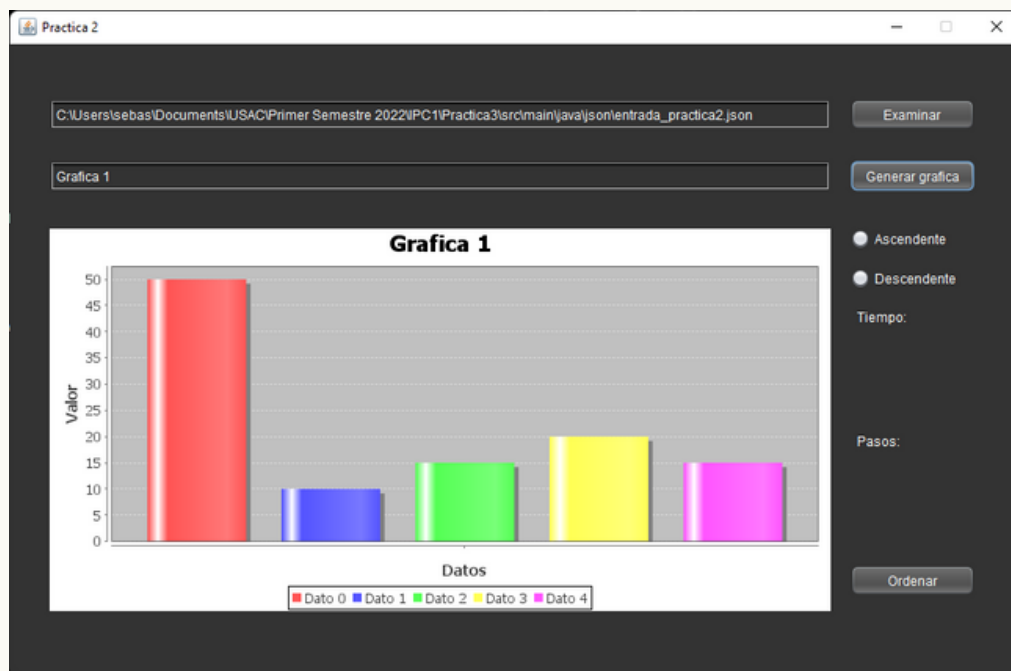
Practica 2

C:\Users\sebas\Documents\USAC\Primer Semestre 2022\IPC1\Practica3\src\main\java\json\entrada_practica2.json

Examinar

Grafica 1

Generar grafica

Grafica 1

Valor

50
45
40
35
30
25
20
15
10
5
0

Datos

Dato 0 Dato 1 Dato 2 Dato 3 Dato 4

Ascendente

Descendente

Tiempo:

Pasos:

Ordenar